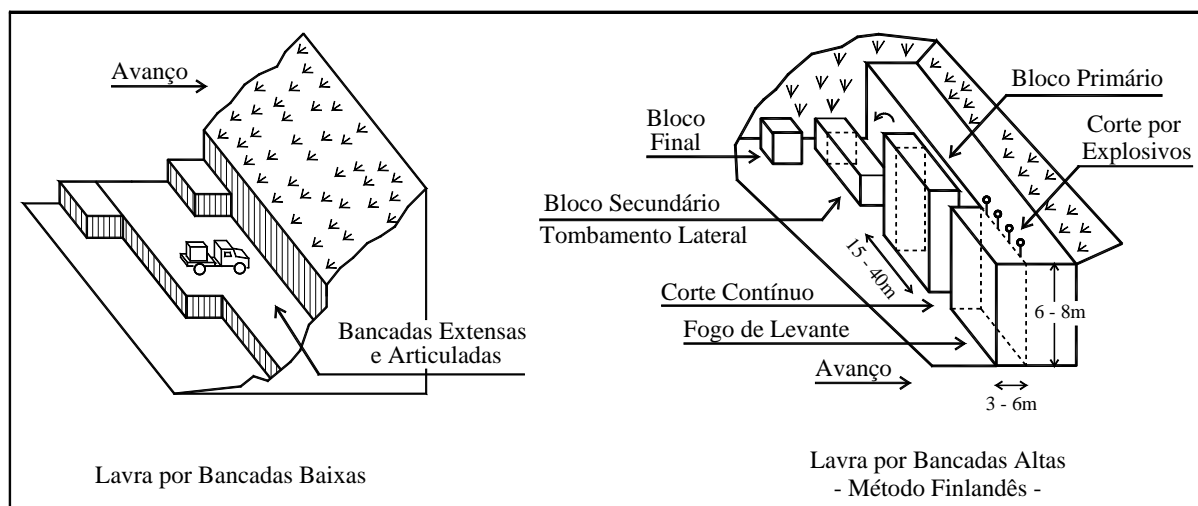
Avanço

Bancadas Extensas e Articuladas

Lavra por Bancadas Baixas

Bloco Primário

Bloco Final

Corte por Explosivos

Bloco Secundário

Tombamento Lateral

15 - 40m

Corte Contínuo

6 - 8m

Fogo de Levante

Avanço

3 - 6m

Lavra por Bancadas Altas
- Método Finlandês -